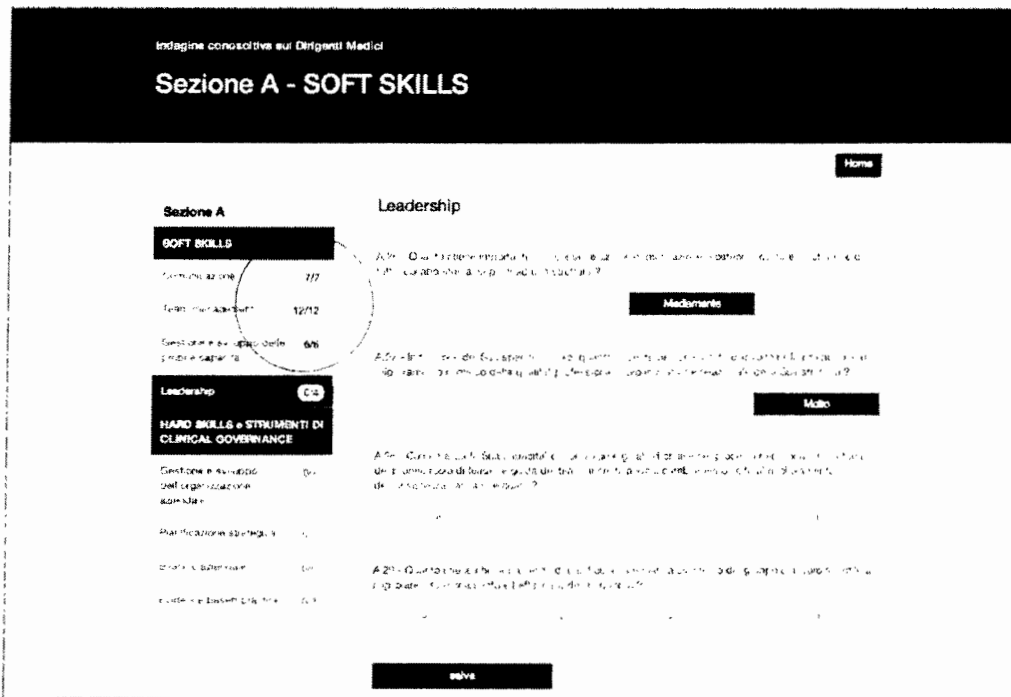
Indagine conoscitiva sui Dirigenti Medici

Sezione A - SOFT SKILLS

Home

Sezione A

SOFT SKILLS

Comunicazione 7/7

Team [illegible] 12/12

Gestione e sviluppo delle proprie capacità 6/6

Leadership 0/4

HARD SKILLS e STRUMENTI DI CLINICAL GOVERNANCE

Gestione e sviluppo dell'organizzazione aziendale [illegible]

Pianificazione strategica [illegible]

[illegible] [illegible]

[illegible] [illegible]

Leadership

A.2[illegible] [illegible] ?

Mediamente

A.2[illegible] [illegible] ?

Molto

A.2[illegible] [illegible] ?

A.2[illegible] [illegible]

salva